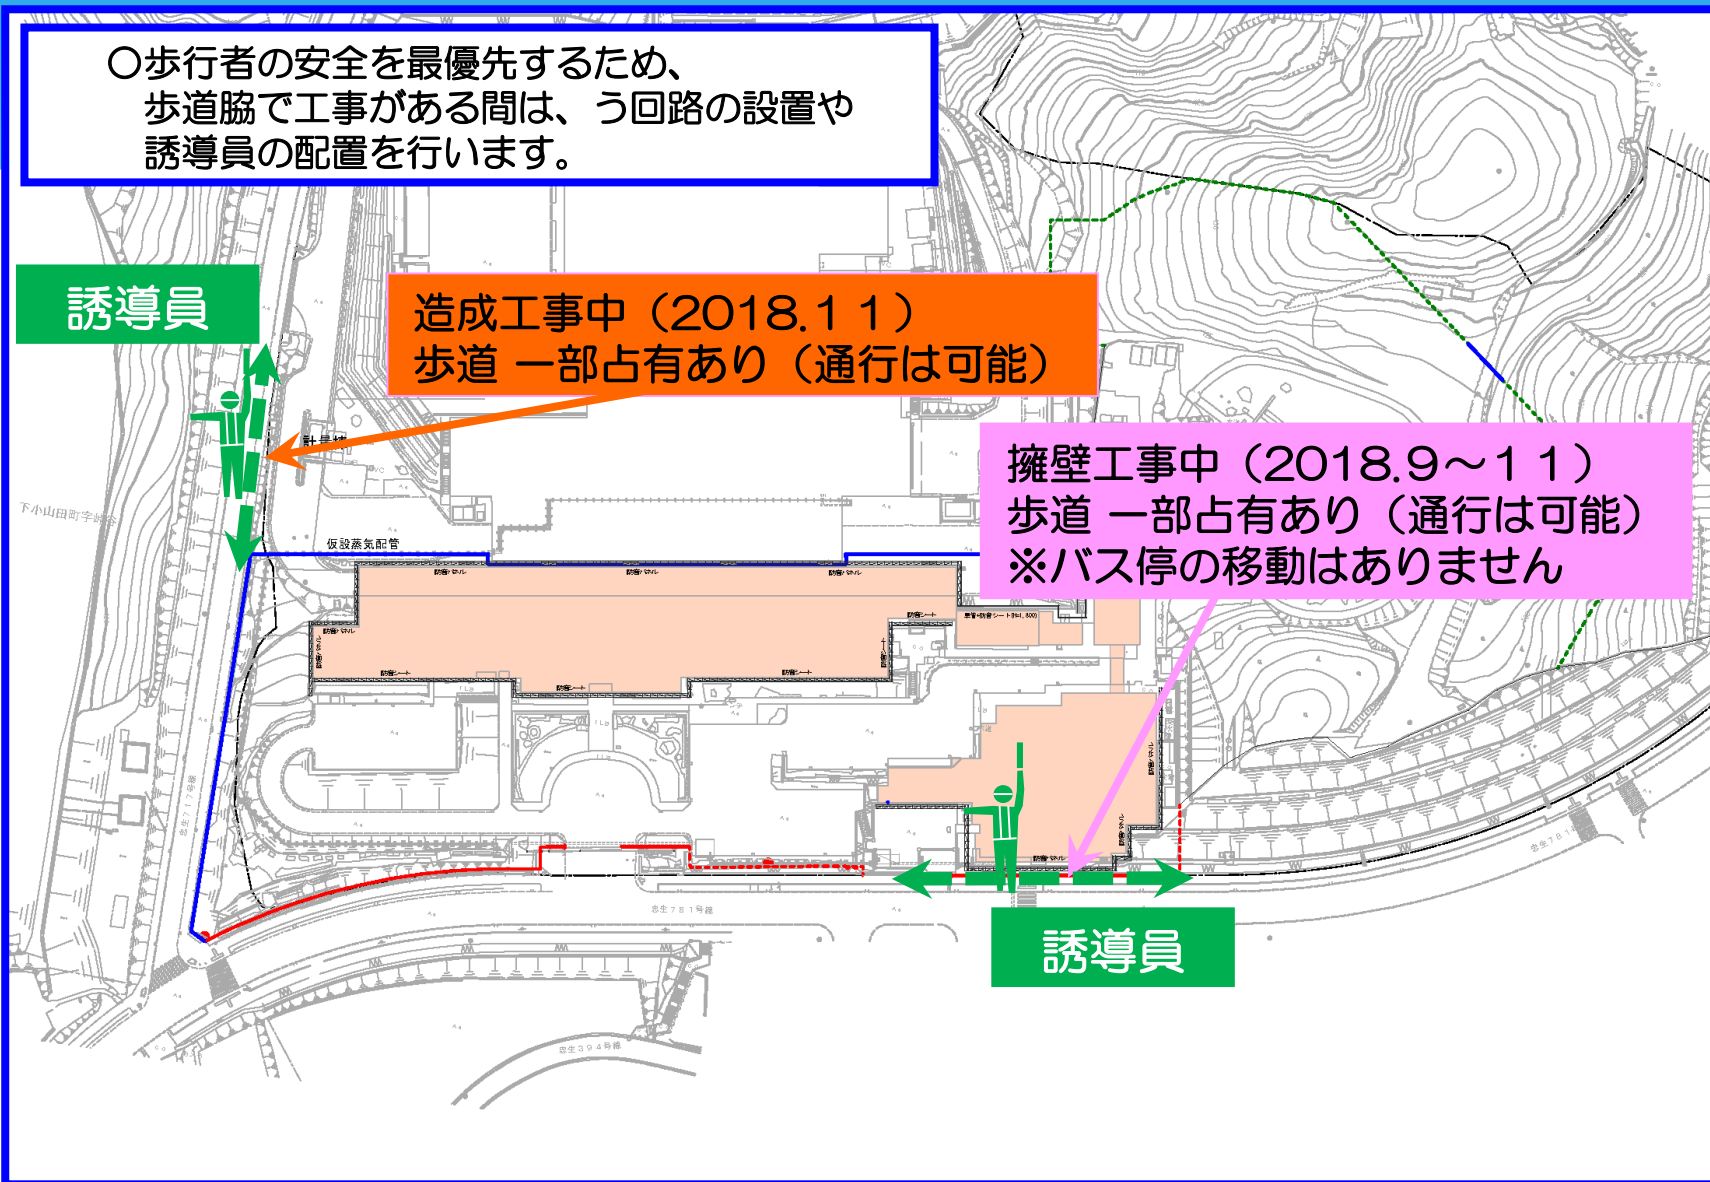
○歩行者の安全を最優先するため、
歩道脇で工事がある間は、う回路の設置や
誘導員の配置を行います。

誘導員

造成工事中（2018.１１）
歩道 一部占有あり（通行は可能）

擁壁工事中（2018.9～１１）
歩道 一部占有あり（通行は可能）
※バス停の移動はありません

仮設蒸気配管

下小山田町字

誘導員